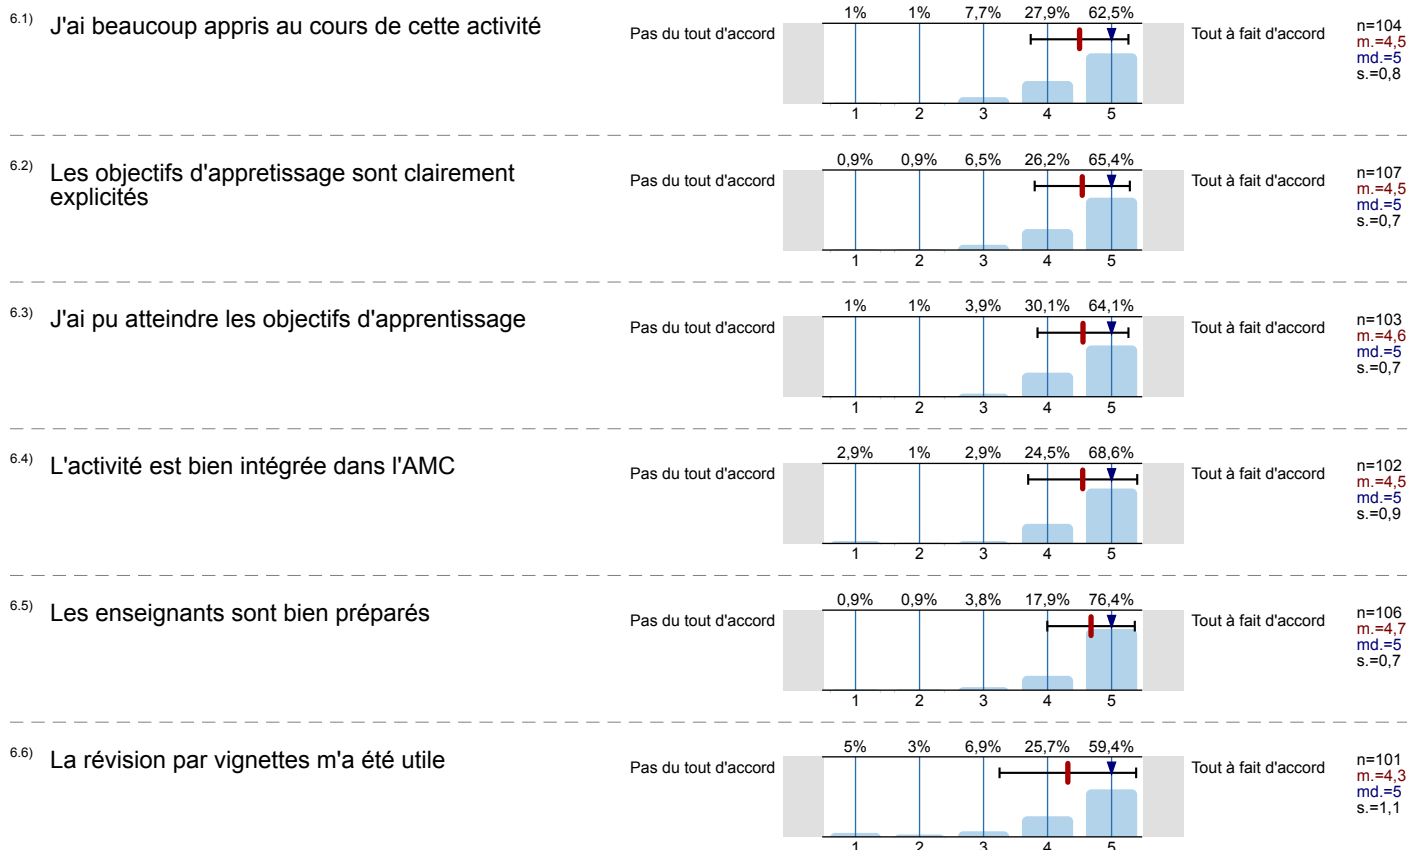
6.1) J'ai beaucoup appris au cours de cette activité

Pas du tout d'accord

| 1% | 1% | 7,7% | 27,9% | 62,5% |
|---|---|---|---|---|
| 1 | 2 | 3 | 4 | 5 |

Tout à fait d'accord

n=104
m.=4,5
md.=5
s.=0,8

6.2) Les objectifs d'appretissage sont clairement explicités

Pas du tout d'accord

| 0,9% | 0,9% | 6,5% | 26,2% | 65,4% |
|---|---|---|---|---|
| 1 | 2 | 3 | 4 | 5 |

Tout à fait d'accord

n=107
m.=4,5
md.=5
s.=0,7

6.3) J'ai pu atteindre les objectifs d'apprentissage

Pas du tout d'accord

| 1% | 1% | 3,9% | 30,1% | 64,1% |
|---|---|---|---|---|
| 1 | 2 | 3 | 4 | 5 |

Tout à fait d'accord

n=103
m.=4,6
md.=5
s.=0,7

6.4) L'activité est bien intégrée dans l'AMC

Pas du tout d'accord

| 2,9% | 1% | 2,9% | 24,5% | 68,6% |
|---|---|---|---|---|
| 1 | 2 | 3 | 4 | 5 |

Tout à fait d'accord

n=102
m.=4,5
md.=5
s.=0,9

6.5) Les enseignants sont bien préparés

Pas du tout d'accord

| 0,9% | 0,9% | 3,8% | 17,9% | 76,4% |
|---|---|---|---|---|
| 1 | 2 | 3 | 4 | 5 |

Tout à fait d'accord

n=106
m.=4,7
md.=5
s.=0,7

6.6) La révision par vignettes m'a été utile

Pas du tout d'accord

| 5% | 3% | 6,9% | 25,7% | 59,4% |
|---|---|---|---|---|
| 1 | 2 | 3 | 4 | 5 |

Tout à fait d'accord

n=101
m.=4,3
md.=5
s.=1,1